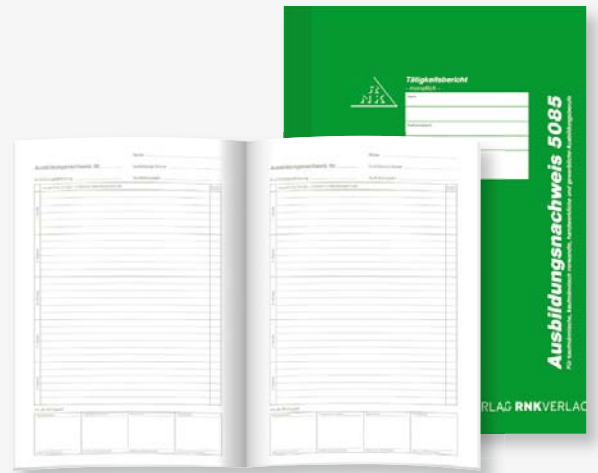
Tätigkeitsbericht
– monatlich –

Ausbildungsnachweis 5085

Für kaufmännische, kaufmännisch-technische, handwerkliche und gewerbliche Ausbildungsberufe

RLAG RNKVERLAG

Ausbildungsnachweis Nr. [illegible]

Ausbildungsnachweis Nr. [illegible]